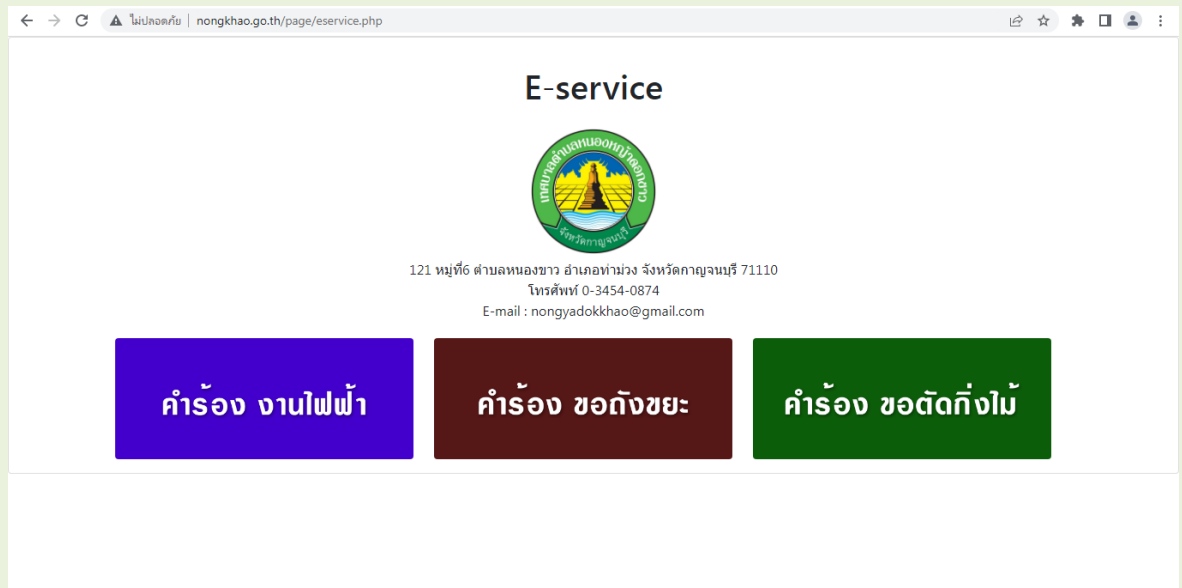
ไม่ปลอดภัย | nongkhao.go.th/page/eservice.php

E-service

เทศบาลตำบลหนองหญ้าดอกขาว
จังหวัดกาญจนบุรี

121 หมู่ที่6 ตำบลหนองขาว อำเภอท่าม่วง จังหวัดกาญจนบุรี 71110
โทรศัพท์ 0-3454-0874
E-mail : nongyadokkhao@gmail.com

คำร้อง งานไฟฟ้า

คำร้อง ขอถังขยะ

คำร้อง ขอตัดกิ่งไม้